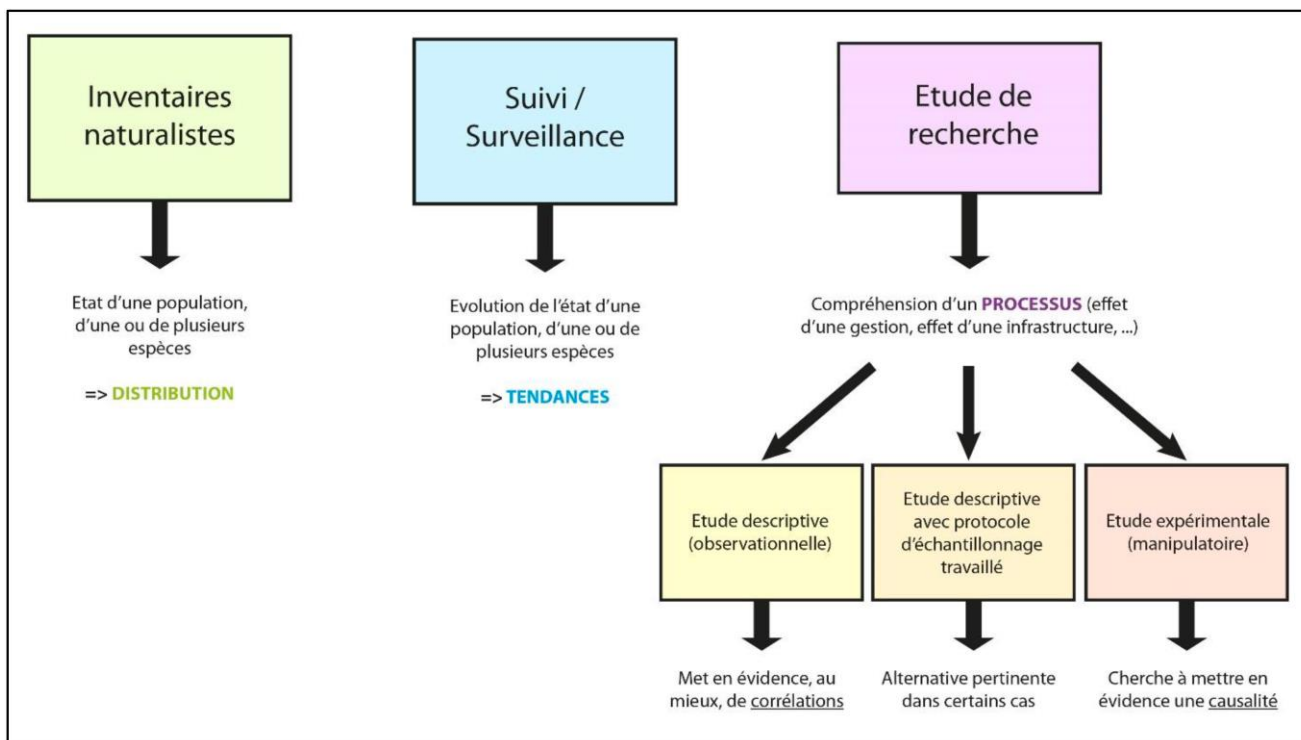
Inventaires naturalistes

Etat d'une population, d'une ou de plusieurs espèces

=> DISTRIBUTION

Suivi / Surveillance

Evolution de l'état d'une population, d'une ou de plusieurs espèces

=> TENDANCES

Etude de recherche

Compréhension d'un PROCESSUS (effet d'une gestion, effet d'une infrastructure, ...)

Etude descriptive (observationnelle)

Met en évidence, au mieux, de corrélations

Etude descriptive avec protocole d'échantillonnage travaillé

Alternative pertinente dans certains cas

Etude expérimentale (manipulatoire)

Cherche à mettre en évidence une causalité